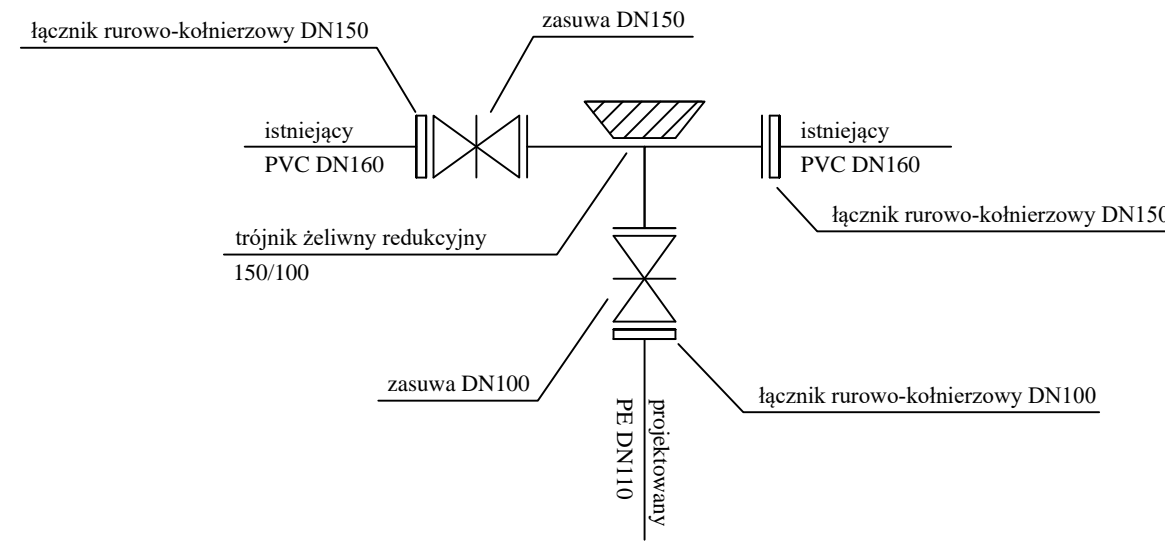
łącznik rurowo-kołnierzowy DN150

zasuwa DN150

istniejący
PVC DN160

istniejący
PVC DN160

łącznik rurowo-kołnierzowy DN150

trójnik żeliwny redukcyjny
150/100

zasuwa DN100

łącznik rurowo-kołnierzowy DN100

projektowany
PE DN110